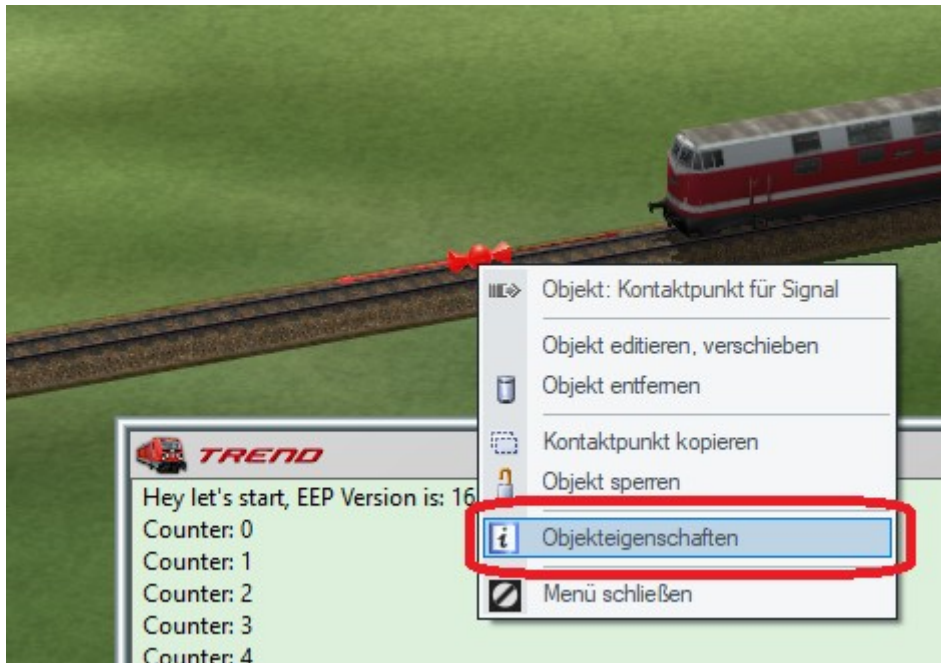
TREND

Hey let's start, EEP Version is: 16

Counter: 0

Counter: 1

Counter: 2

Counter: 3

Counter: 4

Objekt: Kontaktpunkt für Signal

Objekt editieren, verschieben

Objekt entfernen

Kontaktpunkt kopieren

Objekt sperren

Objekteigenschaften

Menü schließen